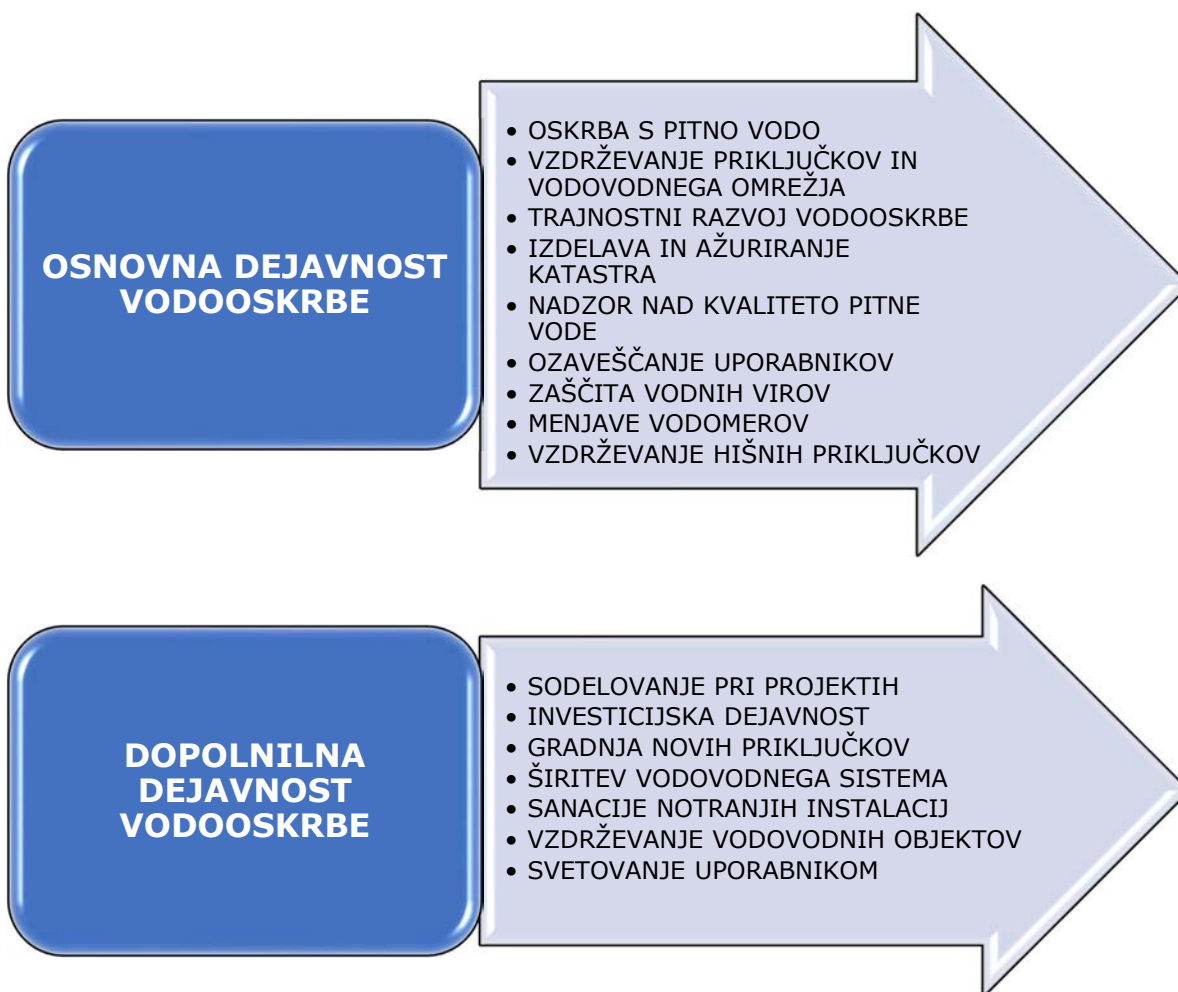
OSNOVNA DEJAVNOST VODOOSKRBE

• OSKRBA S PITNO VODO
• VZDRŽEVANJE PRIKLJUČKOV IN VODOVODNEGA OMREŽJA
• TRAJNOSTNI RAZVOJ VODOOSKRBE
• IZDELAVA IN AŽURIRANJE KATASTRA
• NADZOR NAD KVALITETO PITNE VODE
• OZAVEŠČANJE UPORABNIKOV
• ZAŠČITA VODNIH VIROV
• MENJAVE VODOMEROV
• VZDRŽEVANJE HIŠNIH PRIKLJUČKOV

DOPOLNILNA DEJAVNOST VODOOSKRBE

• SODELOVANJE PRI PROJEKTIH
• INVESTICIJSKA DEJAVNOST
• GRADNJA NOVIH PRIKLJUČKOV
• ŠIRITEV VODOVODNEGA SISTEMA
• SANACIJE NOTRANJIH INSTALACIJ
• VZDRŽEVANJE VODOVODNIH OBJEKTOV
• SVETOVANJE UPORABNIKOM